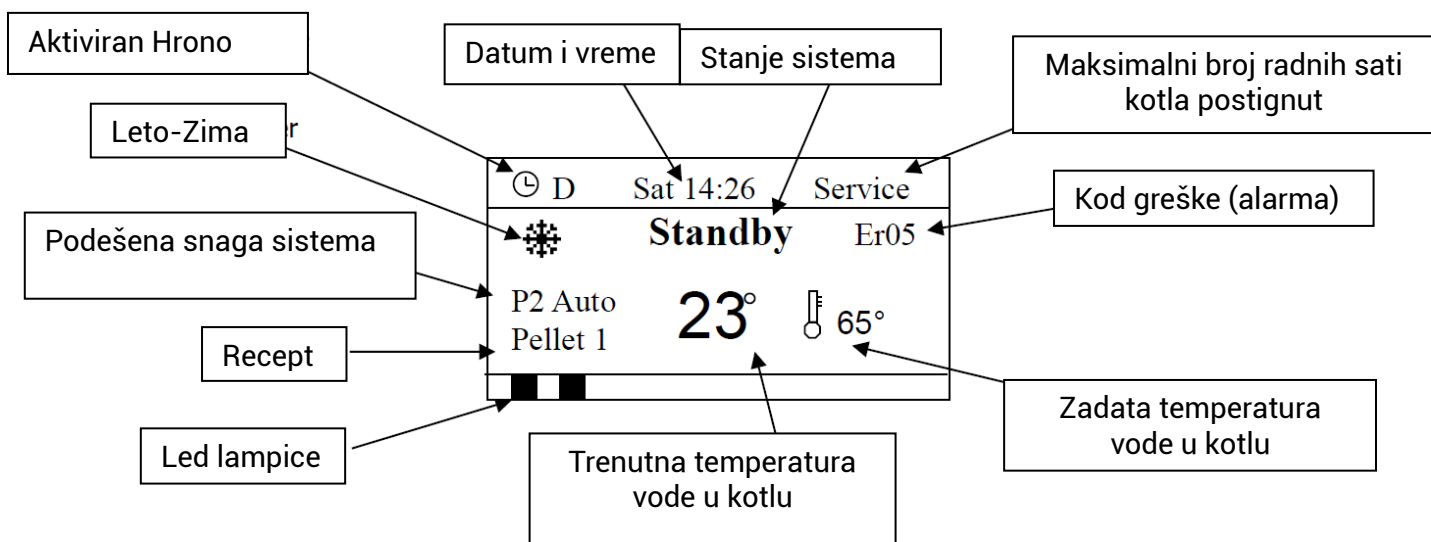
Aktiviran Hrono

Datum i vreme

Stanje sistema

Maksimalni broj radnih sati kotla postignut

Leto-Zima

er

D Sat 14:26 Service

Standby Er05

Kod greške (alarma)

Podešena snaga sistema

P2 Auto
Pellet 1

23°

65°

Recept

Zadata temperatura vode u kotlu

Led lampice

Trenutna temperatura vode u kotlu